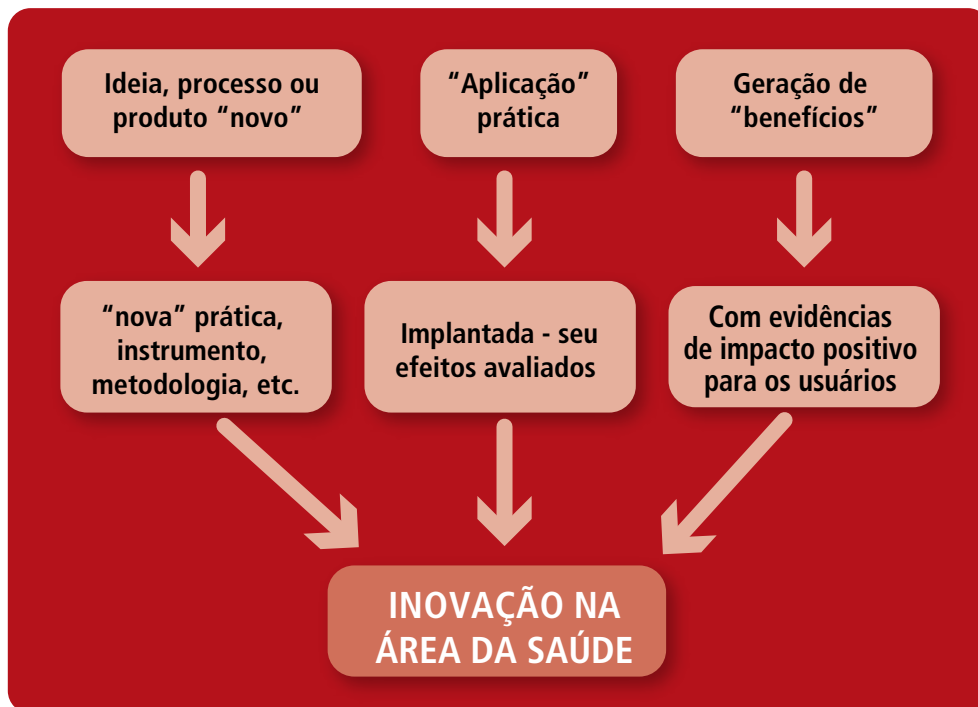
Ideia, processo ou produto “novo”

“Aplicação” prática

Geração de “benefícios”

“nova” prática, instrumento, metodologia, etc.

Implantada - seu efeitos avaliados

Com evidências de impacto positivo para os usuários

INOVAÇÃO NA ÁREA DA SAÚDE